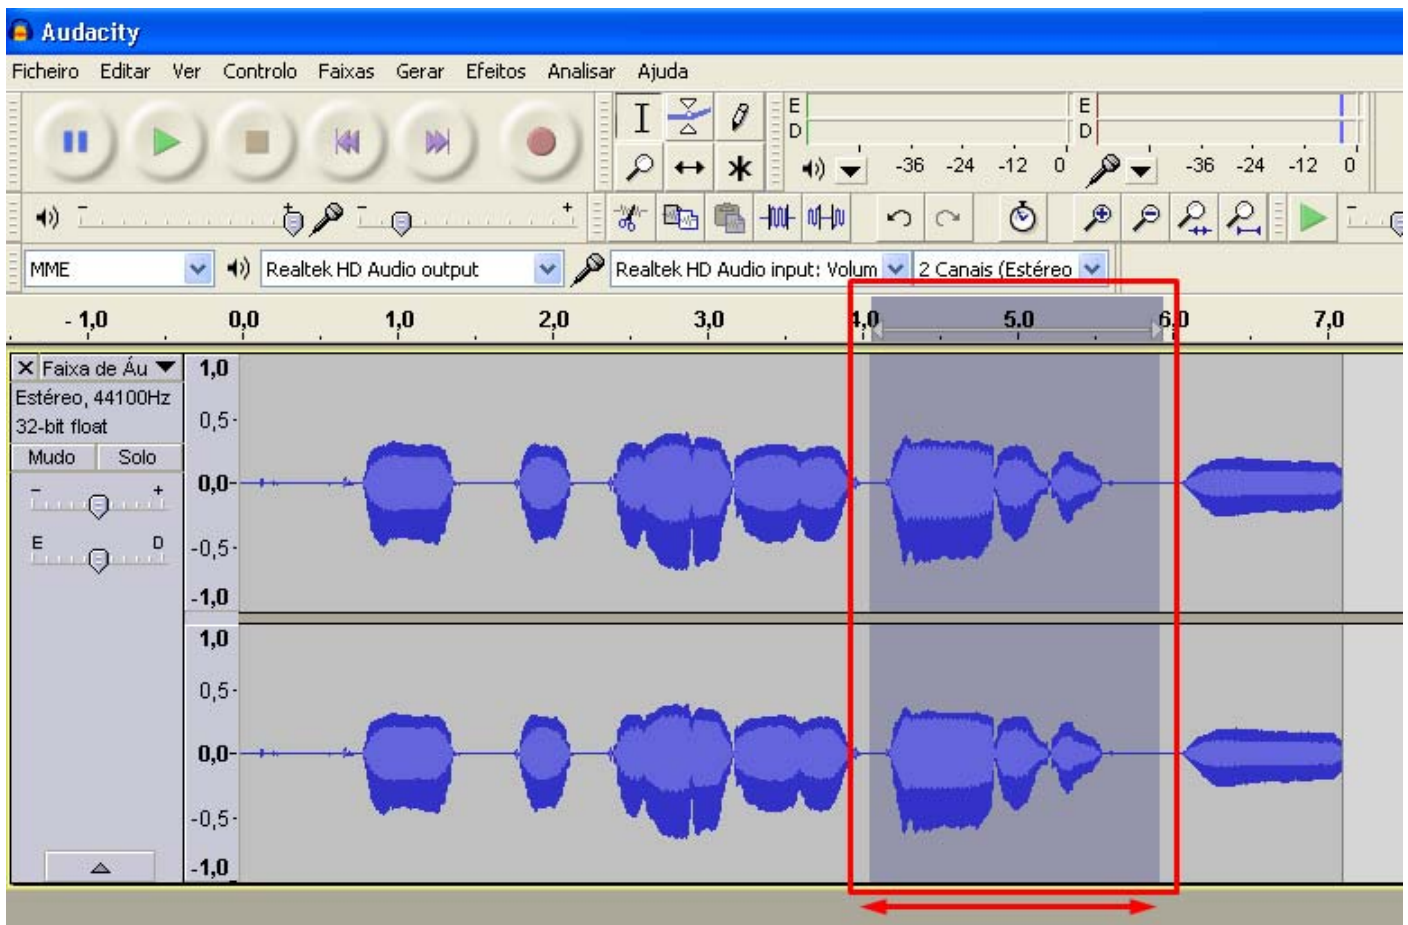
Audacity

Ficheiro Editar Ver Controlo Faixas Gerar Efeitos Analisar Ajuda

E
D
-36 -24 -12 0
E
D
-36 -24 -12 0

MME
Realtek HD Audio output
Realtek HD Audio input: Volum
2 Canais (Estéreo

- 1,0 0,0 1,0 2,0 3,0 4,0 5,0 6,0 7,0

Faixa de Áu
Estéreo, 44100Hz
32-bit float
Mudo Solo
- +
E D

1,0
0,5
0,0
-0,5
-1,0
1,0
0,5
0,0
-0,5
-1,0